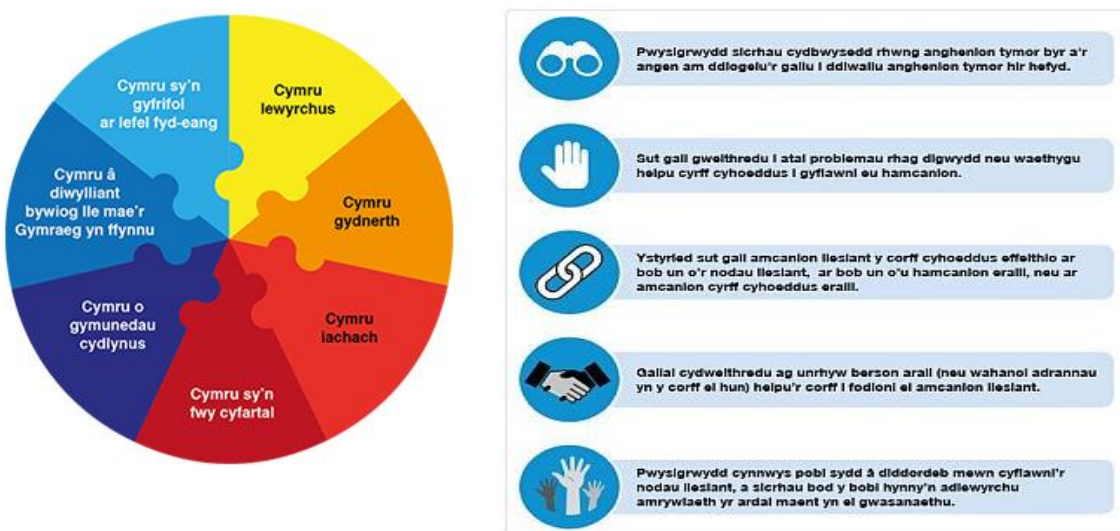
Cymru sy'n gyfrifol ar lefel fyd-eang

Cymru lewyrchus

Cymru gydnerth

Cymru iachach

Cymru sy'n fwy cyfartal

Cymru o gymunedau cydlynus

Cymru â diwylliant bywiog lle mae'r Gymraeg yn ffynnu

Pwysigrwydd sicrhau cydbwysedd rhwng anghenion tymor byr a'r angen am ddiogelu'r gallu i ddiwallu anghenion tymor hir hefyd.

Sut gall gweithredu i atal problemau rhag digwydd neu waethygu helpu cyrff cyhoeddus i gyflawni eu hamcanion.

Ystyried sut gall amcanion llesiant y corff cyhoeddus effeithio ar bob un o'r nodau llesiant, ar bob un o'u hamcanion eraill, neu ar amcanion cyrff cyhoeddus eraill.

Gallai cydweithredu ag unrhyw berson arall (neu wahanol adrannau yn y corff ei hun) helpu'r corff i fodloni ei amcanion llesiant.

Pwysigrwydd cynnwys pobl sydd â diddordeb mewn cyflawni'r nodau llesiant, a sicrhau bod y bobl hynny'n adlewyrchu amrywiaeth yr ardal maent yn ei gwasanaethu.